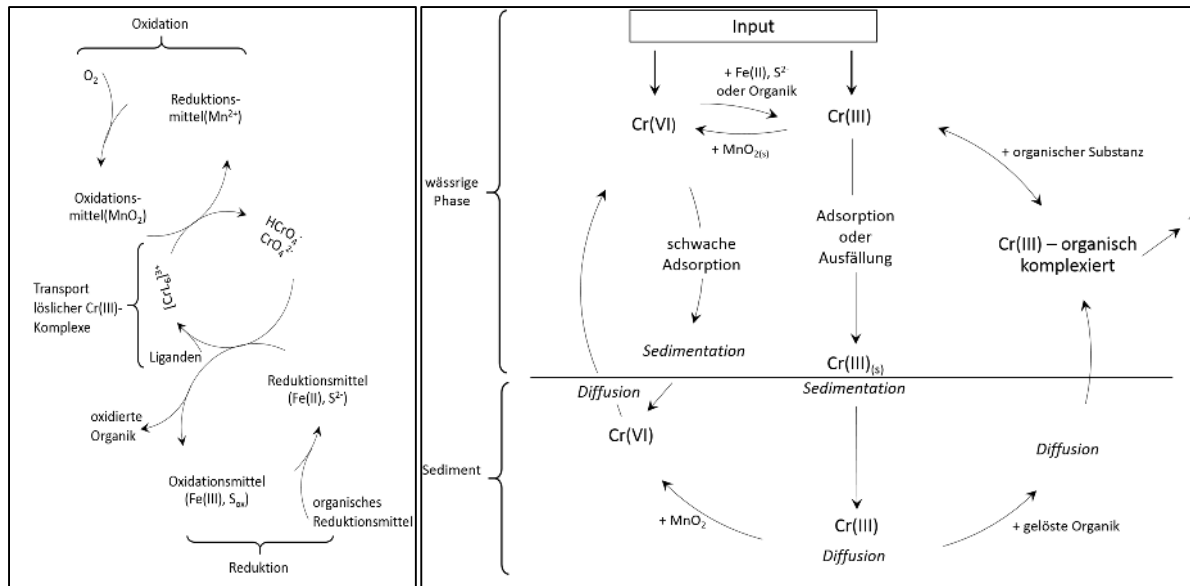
Oxidation

$O_2$

Reduktionsmittel($Mn^{2+}$)

Oxidationsmittel($MnO_2$)

$HCrO_4^-$
$CrO_4^{2-}$

$[CrL_6]^{3+}$

Transport löslicher Cr(III)-Komplexe

Liganden

Reduktionsmittel (Fe(II), $S^{2-}$)

oxidierte Organik

Oxidationsmittel (Fe(III), $S_{ox}$)

organisches Reduktionsmittel

Reduktion

Input

+ Fe(II), $S^{2-}$ oder Organik

Cr(VI)

Cr(III)

+ $MnO_{2(s)}$

+ organischer Substanz

wässrige Phase

schwache Adsorption

Adsorption oder Ausfällung

Cr(III) – organisch komplexiert

Sedimentation

$Cr(III)_{(s)}$

Sedimentation

Diffusion

Cr(VI)

Sediment

Diffusion

+ $MnO_2$

Cr(III)

Diffusion

+ gelöste Organik